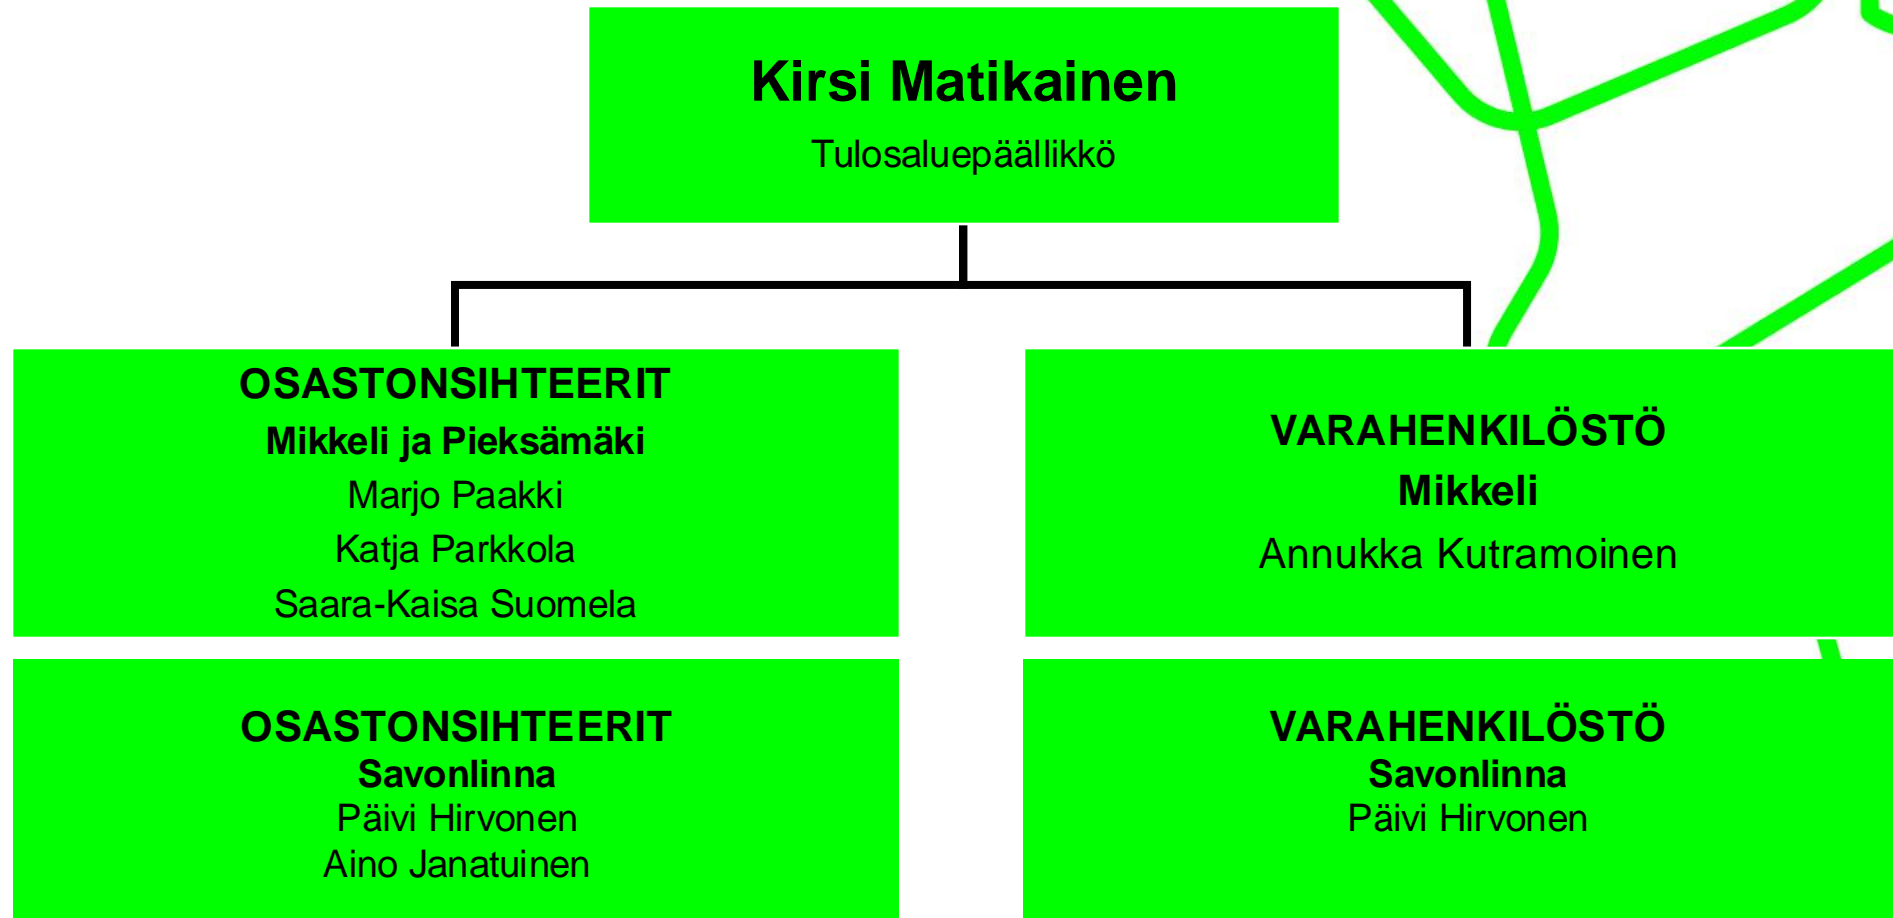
Kirsi Matikainen
Tulosaluepäällikkö

OSASTONSIHTEERIT
Mikkeli ja Pieksämäki
Marjo Paakki
Katja Parkkola
Saara-Kaisa Suomela

VARAHENKILÖSTÖ
Mikkeli
Annukka Kutramoinen

OSASTONSIHTEERIT
Savonlinna
Päivi Hirvonen
Aino Janatuinen

VARAHENKILÖSTÖ
Savonlinna
Päivi Hirvonen